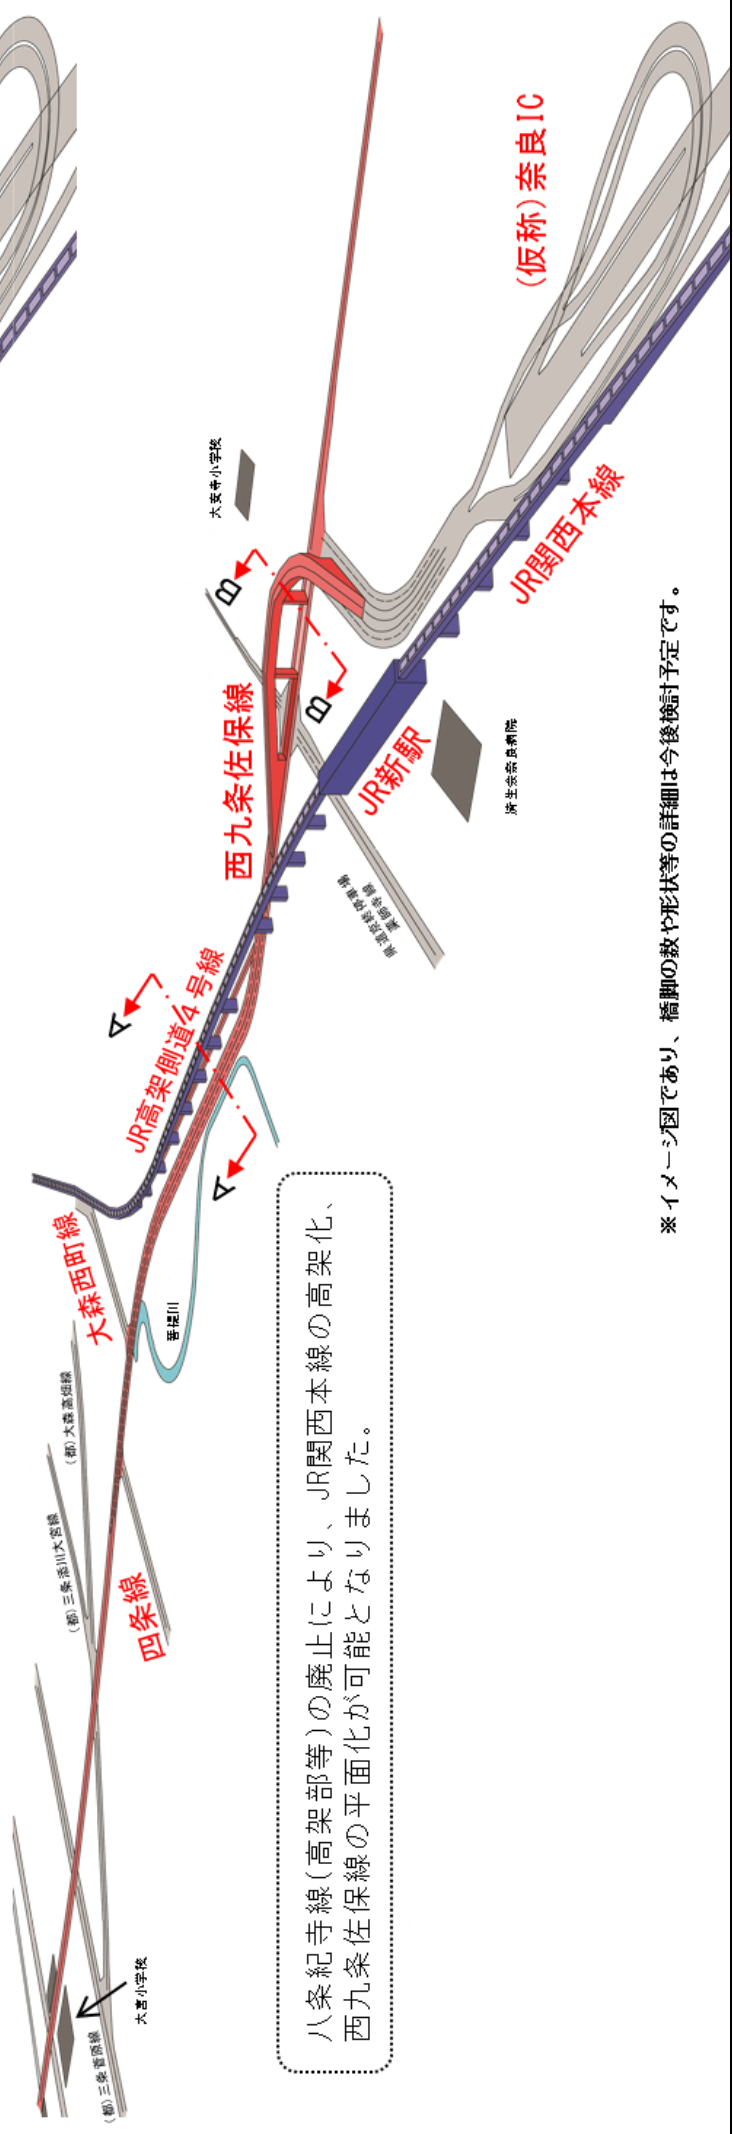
(仮称)奈良IC

JR関西本線

大安寺小学校

B

B

西九条佐保線

JR新駅

済生会奈良病院

県道京終停車場線

A

JR高架側道4号線

A

大森西町線

菩提川

(都)大森高畑線

(都)三条添川大宮線

四条線

大宮小学校

(都)三条大宮線

八条紀寺線(高架部等)の廃止により、JR関西本線の高架化、西九条佐保線の平面化が可能となりました。

※イメージ図であり、橋脚の数や形状等の詳細は今後検討予定です。